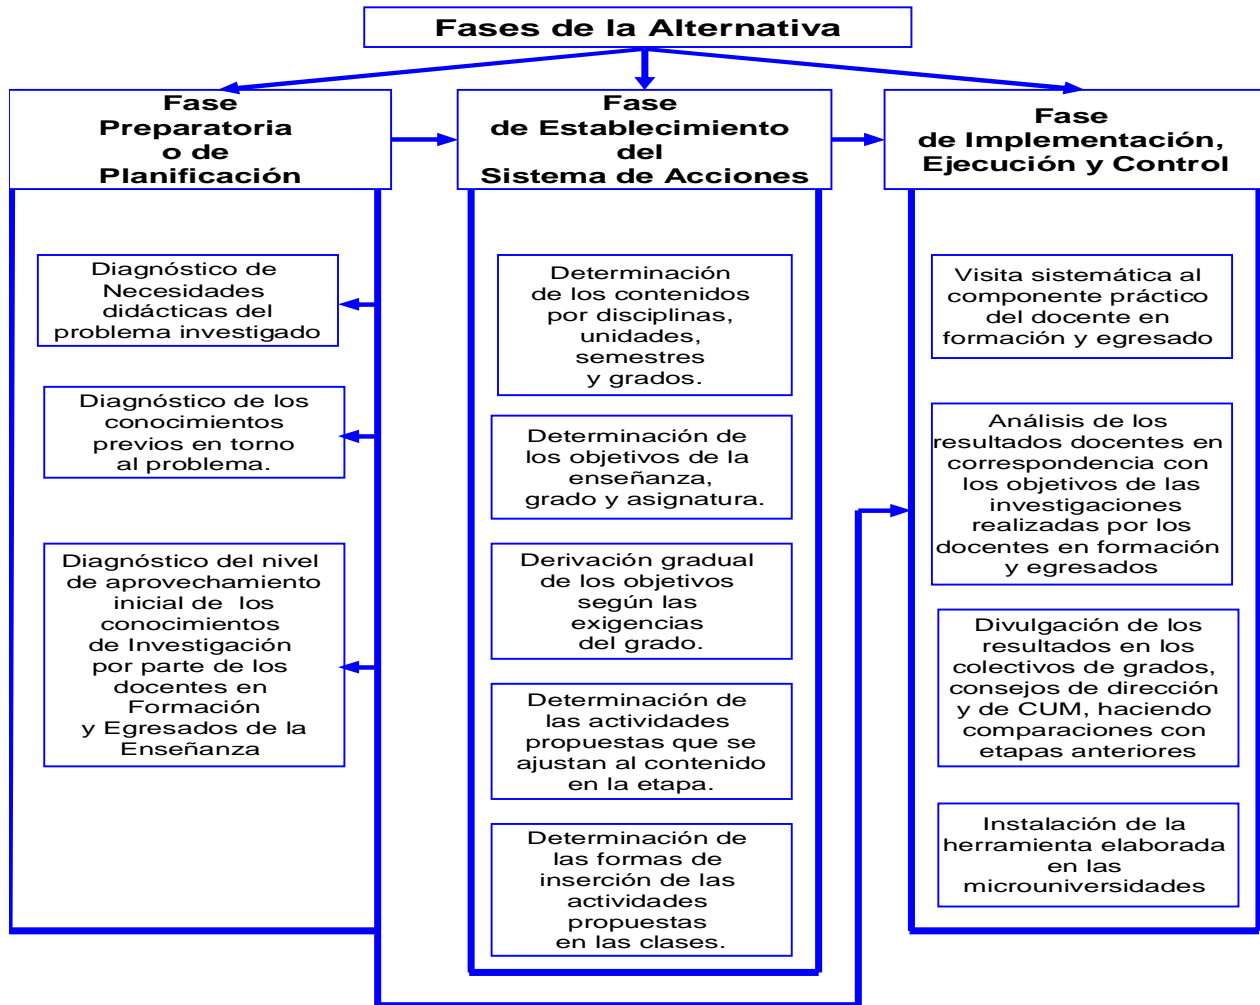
Fases de la Alternativa

Fase Preparatoria o de Planificación

Diagnóstico de Necesidades didácticas del problema investigado

Diagnóstico de los conocimientos previos en torno al problema.

Diagnóstico del nivel de aprovechamiento inicial de los conocimientos de Investigación por parte de los docentes en Formación y Egresados de la Enseñanza

Fase de Establecimiento del Sistema de Acciones

Determinación de los contenidos por disciplinas, unidades, semestres y grados.

Determinación de los objetivos de la enseñanza, grado y asignatura.

Derivación gradual de los objetivos según las exigencias del grado.

Determinación de las actividades propuestas que se ajustan al contenido en la etapa.

Determinación de las formas de inserción de las actividades propuestas en las clases.

Fase de Implementación, Ejecución y Control

Visita sistemática al componente práctico del docente en formación y egresado

Análisis de los resultados docentes en correspondencia con los objetivos de las investigaciones realizadas por los docentes en formación y egresados

Divulgación de los resultados en los colectivos de grados, consejos de dirección y de CUM, haciendo comparaciones con etapas anteriores

Instalación de la herramienta elaborada en las microuniversidades